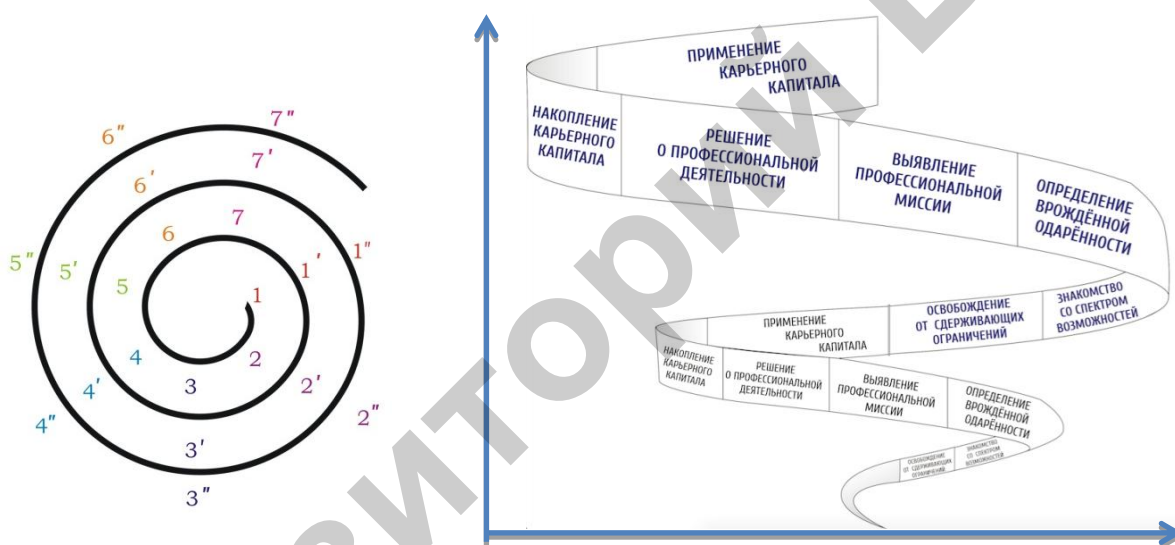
7″
6″
7′
6′
7
6
1′
1″
5″
5′
5
1
4
2
4′
3
2′
4″
2″
3′
3″

ПРИМЕНЕНИЕ КАРЬЕРНОГО КАПИТАЛА

НАКОПЛЕНИЕ КАРЬЕРНОГО КАПИТАЛА

РЕШЕНИЕ О ПРОФЕССИОНАЛЬНОЙ ДЕЯТЕЛЬНОСТИ

ВЫЯВЛЕНИЕ ПРОФЕССИОНАЛЬНОЙ МИССИИ

ОПРЕДЕЛЕНИЕ ВРОЖДЁННОЙ ОДАРЁННОСТИ

ЗНАКОМСТВО СО СПЕКТРОМ ВОЗМОЖНОСТЕЙ

ОСВОБОЖДЕНИЕ ОТ СДЕРЖИВАЮЩИХ ОГРАНИЧЕНИЙ

ПРИМЕНЕНИЕ КАРЬЕРНОГО КАПИТАЛА

НАКОПЛЕНИЕ КАРЬЕРНОГО КАПИТАЛА

РЕШЕНИЕ О ПРОФЕССИОНАЛЬНОЙ ДЕЯТЕЛЬНОСТИ

ВЫЯВЛЕНИЕ ПРОФЕССИОНАЛЬНОЙ МИССИИ

ОПРЕДЕЛЕНИЕ ВРОЖДЁННОЙ ОДАРЁННОСТИ

ОСВОБОЖДЕНИЕ ОТ СДЕРЖИВАЮЩИХ ОГРАНИЧЕНИЙ

ЗНАКОМСТВО СО СПЕКТРОМ ВОЗМОЖНОСТЕЙ